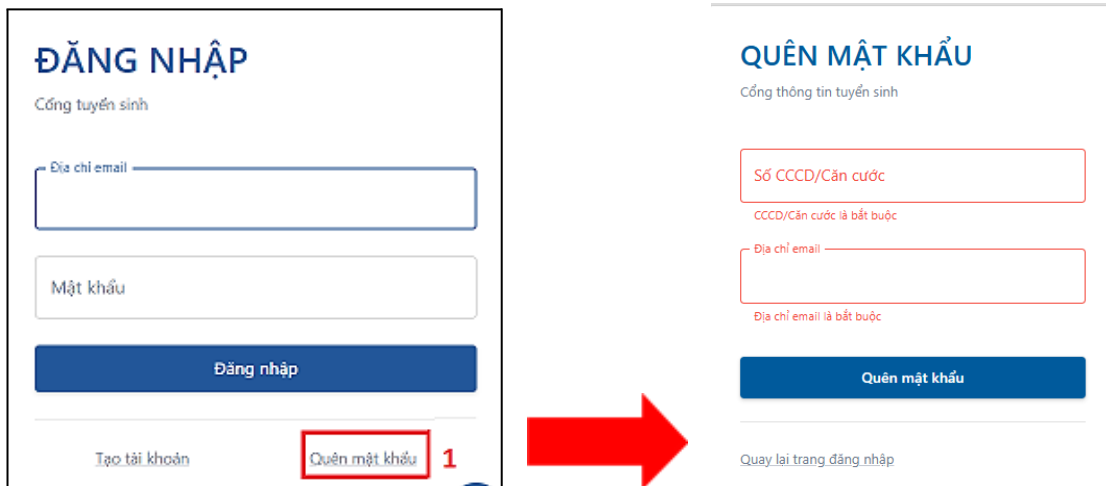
ĐĂNG NHẬP
Cổng tuyển sinh

Địa chỉ email

Mật khẩu

Đăng nhập

Tạo tài khoản

Quên mật khẩu

1

QUÊN MẬT KHẨU
Cổng thông tin tuyển sinh

Số CCCD/Căn cước
CCCD/Căn cước là bắt buộc

Địa chỉ email
Địa chỉ email là bắt buộc

Quên mật khẩu

Quay lại trang đăng nhập